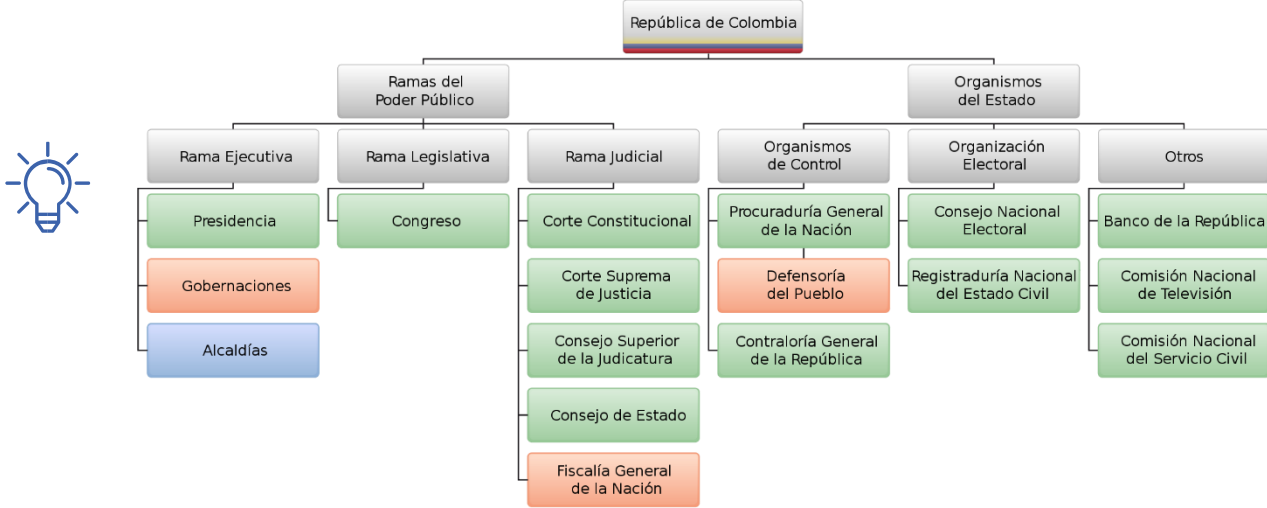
República de Colombia

Ramas del Poder Público

Organismos del Estado

Rama Ejecutiva

Presidencia

Gobernaciones

Alcaldías

Rama Legislativa

Congreso

Rama Judicial

Corte Constitucional

Corte Suprema de Justicia

Consejo Superior de la Judicatura

Consejo de Estado

Fiscalía General de la Nación

Organismos de Control

Procuraduría General de la Nación

Defensoría del Pueblo

Contraloría General de la República

Organización Electoral

Consejo Nacional Electoral

Registraduría Nacional del Estado Civil

Otros

Banco de la República

Comisión Nacional de Televisión

Comisión Nacional del Servicio Civil